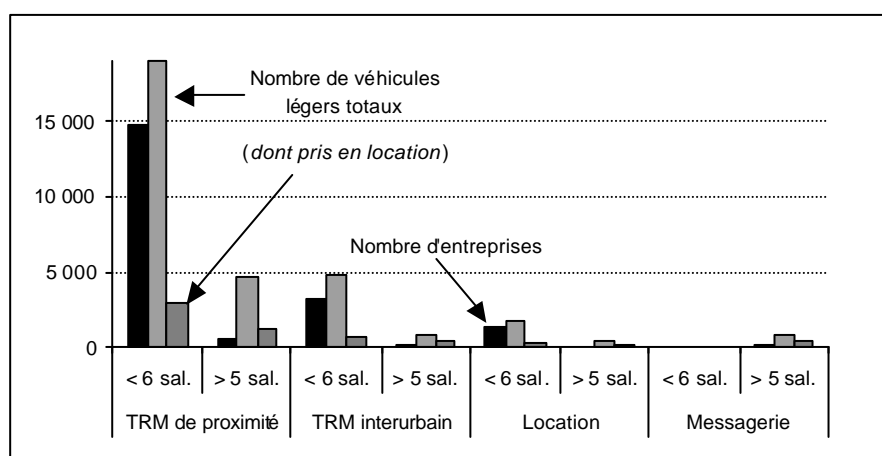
Nombre de véhicules légers totaux

(*dont pris en location*)

Nombre d'entreprises

15 000

10 000

5 000

0

< 6 sal. | > 5 sal. | < 6 sal. | > 5 sal. | < 6 sal. | > 5 sal. | < 6 sal. | > 5 sal.

TRM de proximité | TRM interurbain | Location | Messagerie